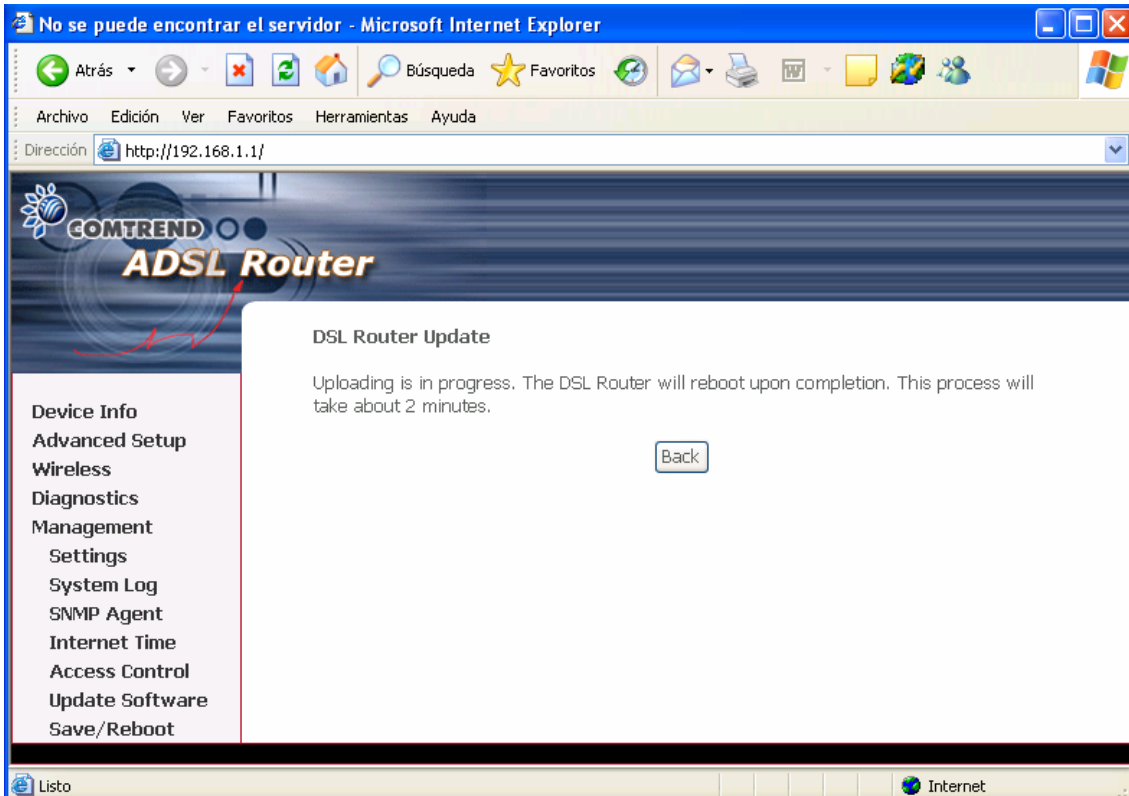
No se puede encontrar el servidor - Microsoft Internet Explorer

Atrás
Búsqueda
Favoritos

Archivo Edición Ver Favoritos Herramientas Ayuda

Dirección http://192.168.1.1/

COMTREND
ADSL Router

DSL Router Update

Uploading is in progress. The DSL Router will reboot upon completion. This process will take about 2 minutes.

Back

Device Info
Advanced Setup
Wireless
Diagnostics
Management
Settings
System Log
SNMP Agent
Internet Time
Access Control
Update Software
Save/Reboot

Listo
Internet